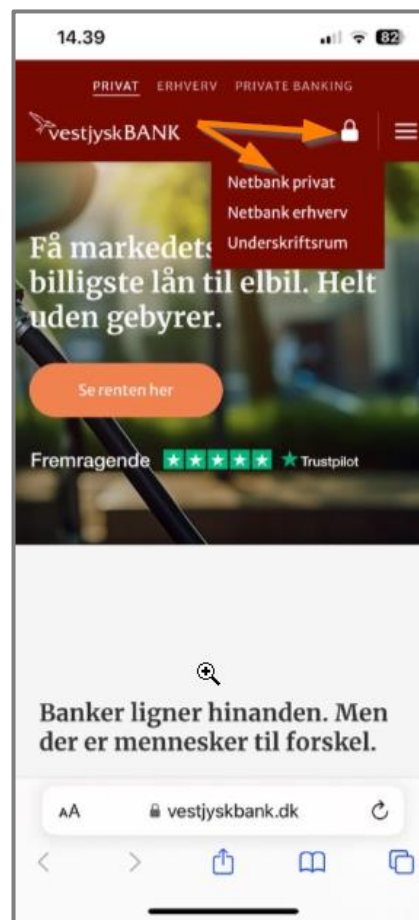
14.39

82

PRIVAT ERHVERV PRIVATE BANKING

vestjyskBANK

Netbank privat
Netbank erhverv
Underskriftsrum

Få markedets billigste lån til elbil. Helt uden gebyrer.

Se renten her

Fremragende ★ Trustpilot

Banker ligner hinanden. Men der er mennesker til forskel.

AA vestjyskbank.dk